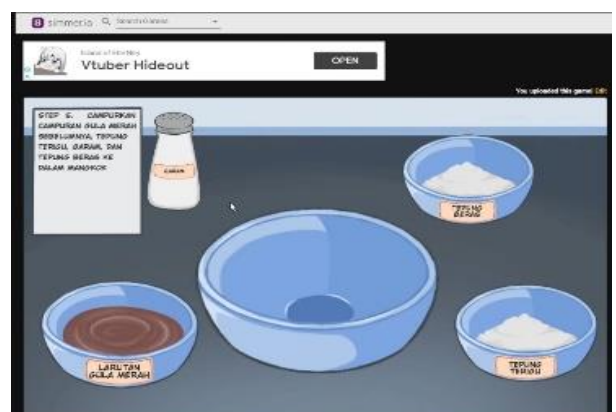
simmer.io Search

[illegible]
Vtuber Hideout
OPEN

You uploaded this game! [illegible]

STEP 5. CAMPURKAN CAMPURAN GULA MERAH SEBELUMNYA, TEPUNG TERIGU, GARAM, DAN TEPUNG BERAS KE DALAM MANGKOK

GARAM

TEPUNG BERAS

LARUTAN GULA MERAH

TEPUNG TERIGU